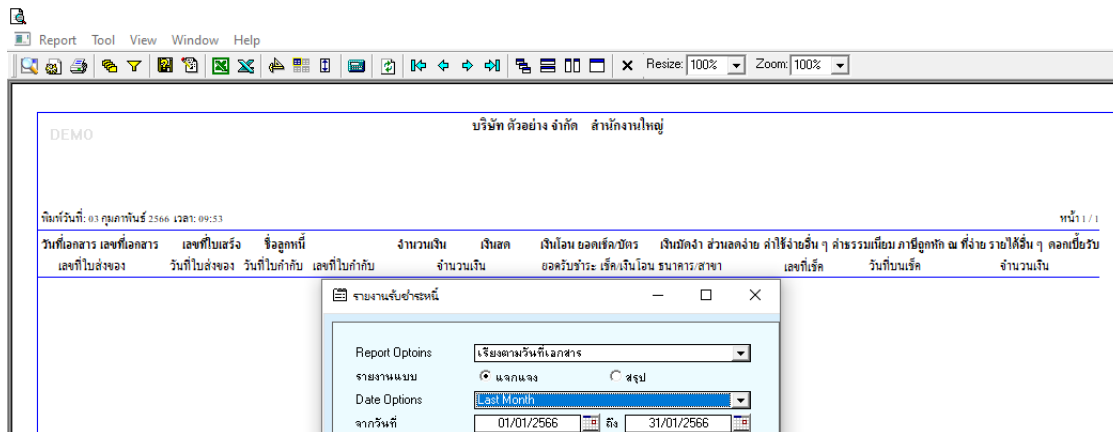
Report Tool View Window Help

Resize: 100%
Zoom: 100%

DEMO

บริษัท ตัวอย่าง จำกัด สำนักงานใหญ่

พิมพ์วันที่: 03 กุมภาพันธ์ 2566 เวลา: 09:53

หน้า 1 / 1

| วันที่เอกสาร | เลขที่เอกสาร | เลขที่ใบเสร็จ | ชื่อลูกหนี้ | จำนวนเงิน | เงินสด | เงินโอน | ยอดเช็ค/บัตร | เงินมัดจำ | ส่วนลดจ่าย | ค่าใช้จ่ายอื่น ๆ | ค่าธรรมเนียม | ภาษีถูกหัก ณ ที่จ่าย | รายได้อื่น ๆ | ดอกเบี้ยรับ |
|---|---|---|---|---|---|---|---|---|---|---|---|---|---|---|
| เลขที่ใบส่งของ | วันที่ใบส่งของ | วันที่ใบกำกับ | เลขที่ใบกำกับ | จำนวนเงิน | ยอดรับชำระ | เช็ค/เงินโอน | ธนาคาร/สาขา | เลขที่เช็ค | วันที่บนเช็ค | จำนวนเงิน | | | | |

รายงานรับชำระหนี้

Report Optoins เรียงตามวันที่เอกสาร
รายงานแบบ แจกแจง สรุป
Date Options Last Month
จากวันที่ 01/01/2566 ถึง 31/01/2566